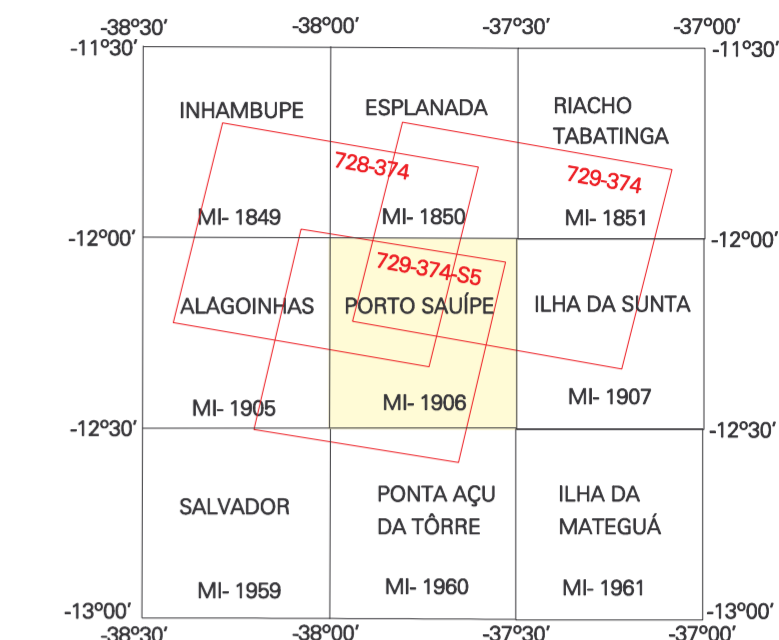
-38º30′ -38º00′ -37º30′ -37º00′
-11º30′ -11º30′

INHAMBUPE

MI- 1849

ESPLANADA

728-374

MI- 1850

RIACHO TABATINGA

729-374

MI- 1851

-12º00′ -12º00′

729-374-S5

ALAGOINHAS

MI- 1905

PORTO SAUÍPE

MI- 1906

ILHA DA SUNTA

MI- 1907

-12º30′ -12º30′

SALVADOR

MI- 1959

PONTA AÇU DA TÔRRE

MI- 1960

ILHA DA MATEGUÁ

MI- 1961

-13º00′ -13º00′
-38º30′ -38º00′ -37º30′ -37º00′